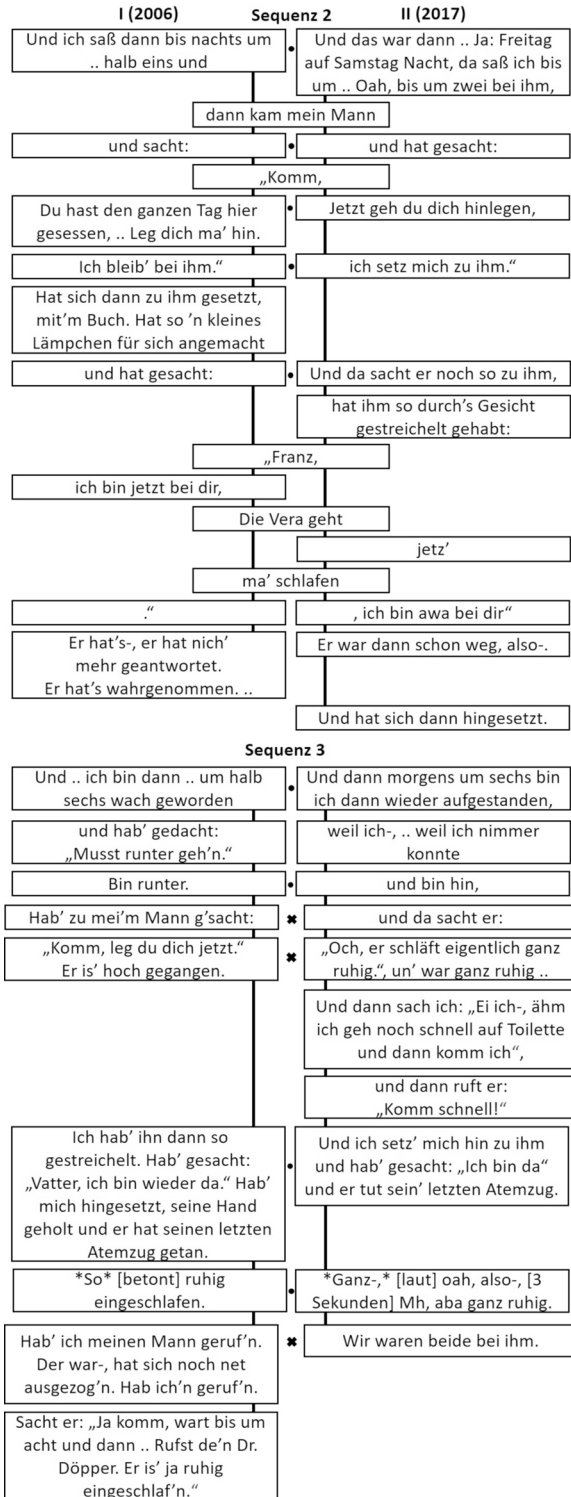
I (2006)

Sequenz 2

II (2017)

Und ich saß dann bis nachts um .. halb eins und

Und das war dann .. Ja: Freitag auf Samstag Nacht, da saß ich bis um .. Oah, bis um zwei bei ihm,

dann kam mein Mann

und sacht:

und hat gesacht:

„Komm,

Du hast den ganzen Tag hier gesessen, .. Leg dich ma' hin.

Jetzt geh du dich hinlegen,

Ich bleib' bei ihm."

ich setz mich zu ihm."

Hat sich dann zu ihm gesetzt, mit'm Buch. Hat so 'n kleines Lämpchen für sich angemacht

und hat gesacht:

Und da sacht er noch so zu ihm,

hat ihm so durch's Gesicht gestreichelt gehabt:

„Franz,

ich bin jetzt bei dir,

Die Vera geht

jetz'

ma' schlafen

."

, ich bin awa bei dir"

Er hat's-, er hat nich' mehr geantwortet. Er hat's wahrgenommen. ..

Er war dann schon weg, also-.

Und hat sich dann hingesetzt.

Sequenz 3

Und .. ich bin dann .. um halb sechs wach geworden

Und dann morgens um sechs bin ich dann wieder aufgestanden,

und hab' gedacht: „Musst runter geh'n."

weil ich-, .. weil ich nimmer konnte

Bin runter.

und bin hin,

Hab' zu mei'm Mann g'sacht:

und da sacht er:

„Komm, leg du dich jetzt." Er is' hoch gegangen.

„Och, er schläft eigentlich ganz ruhig.", un' war ganz ruhig ..

Und dann sach ich: „Ei ich-, ähm ich geh noch schnell auf Toilette und dann komm ich",

und dann ruft er: „Komm schnell!"

Ich hab' ihn dann so gestreichelt. Hab' gesacht: „Vatter, ich bin wieder da." Hab' mich hingesetzt, seine Hand geholt und er hat seinen letzten Atemzug getan.

Und ich setz' mich hin zu ihm und hab' gesacht: „Ich bin da" und er tut sein' letzten Atemzug.

*So* [betont] ruhig eingeschlafen.

*Ganz-,* [laut] oah, also-, [3 Sekunden] Mh, aba ganz ruhig.

Hab' ich meinen Mann geruf'n. Der war-, hat sich noch net ausgezog'n. Hab ich'n geruf'n.

Wir waren beide bei ihm.

Sacht er: „Ja komm, wart bis um acht und dann .. Rufst de'n Dr. Döpper. Er is' ja ruhig eingeschlaf'n."